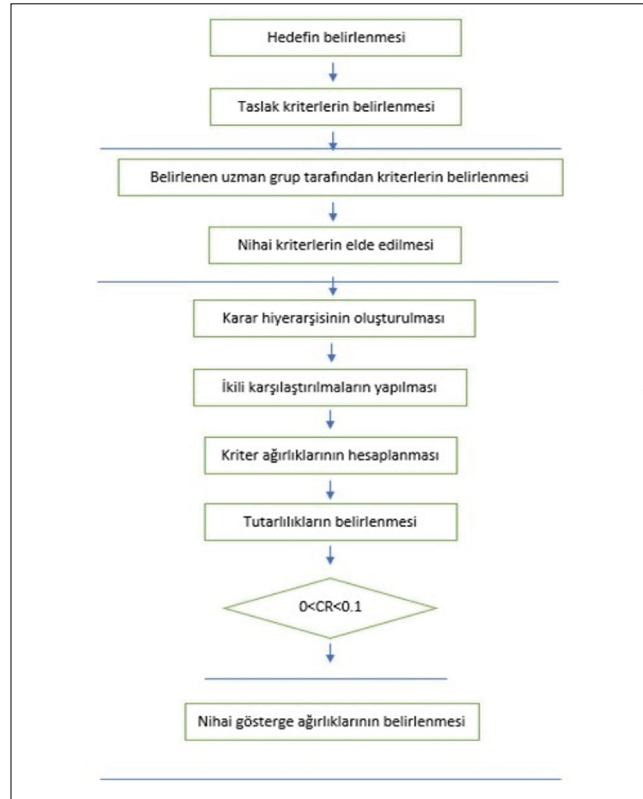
Hedefin belirlenmesi

Taslak kriterlerin belirlenmesi

Belirlenen uzman grup tarafından kriterlerin belirlenmesi

Nihai kriterlerin elde edilmesi

Karar hiyerarşisinin oluşturulması

İkili karşılaştırılmaların yapılması

Kriter ağırlıklarının hesaplanması

Tutarlılıkların belirlenmesi

$0<CR<0.1$

Nihai gösterge ağırlıklarının belirlenmesi